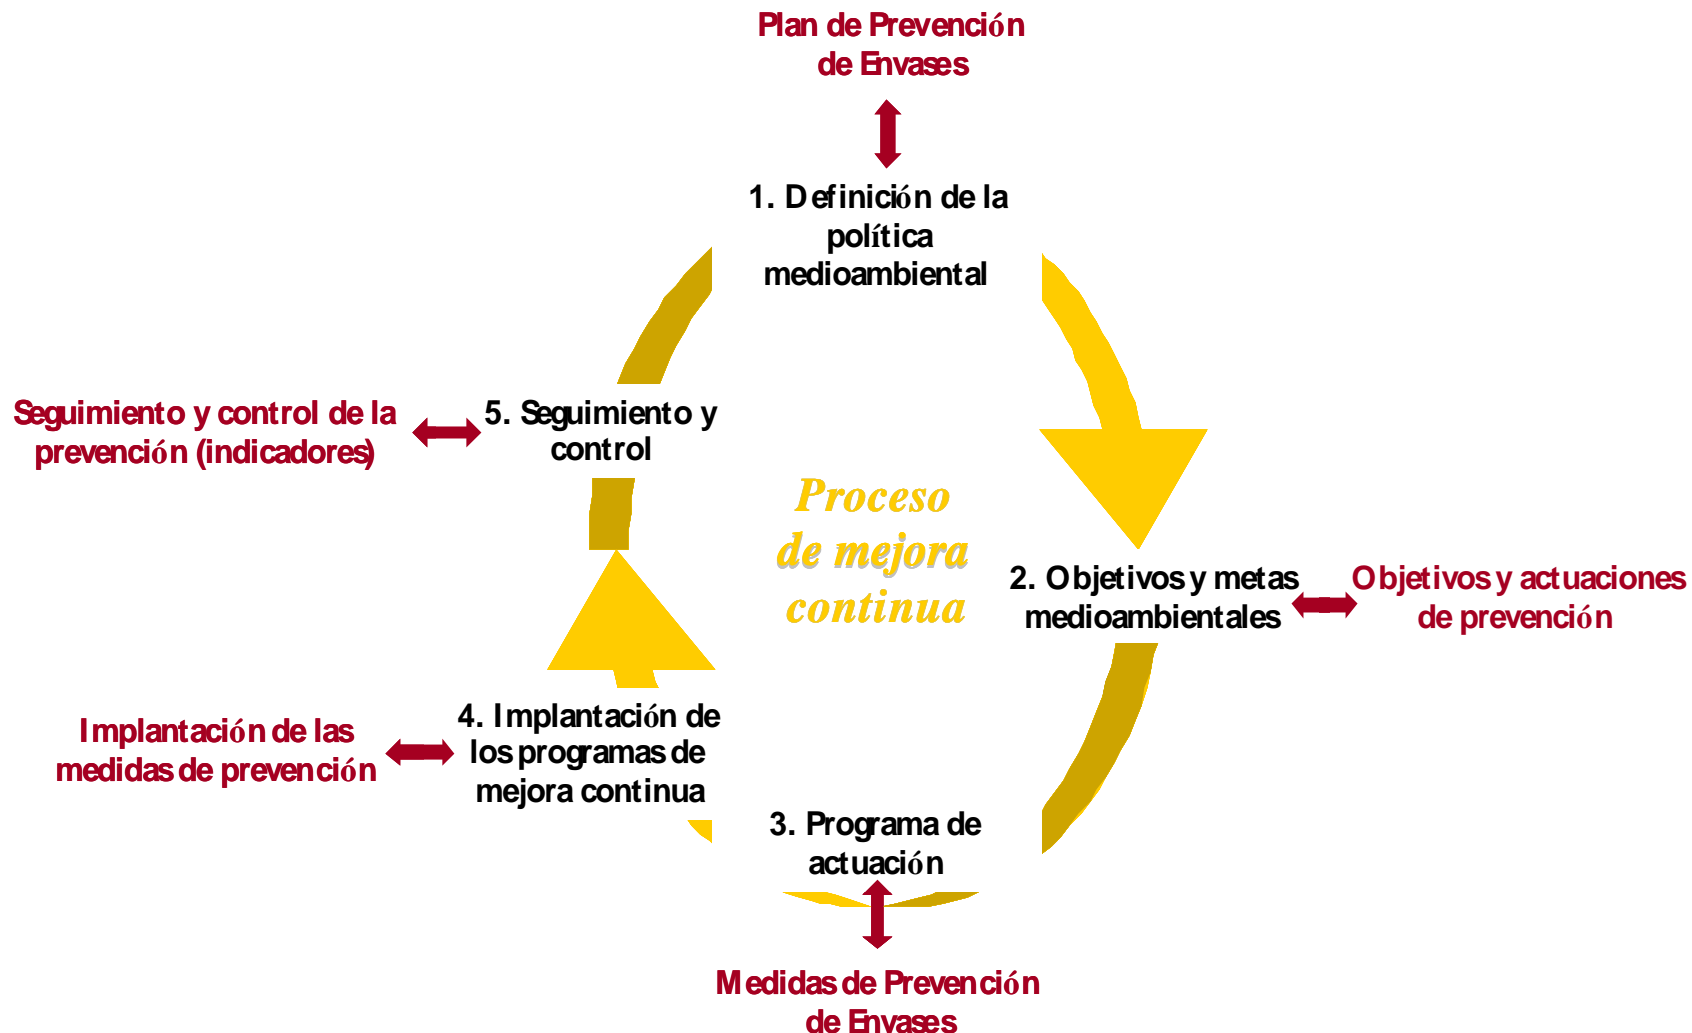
Plan de Prevención de Envases

1. Definición de la política medioambiental

2. Objetivos y metas medioambientales

Objetivos y actuaciones de prevención

3. Programa de actuación

Medidas de Prevención de Envases

4. Implantación de los programas de mejora continua

Implantación de las medidas de prevención

5. Seguimiento y control

Seguimiento y control de la prevención (indicadores)

Proceso de mejora continua